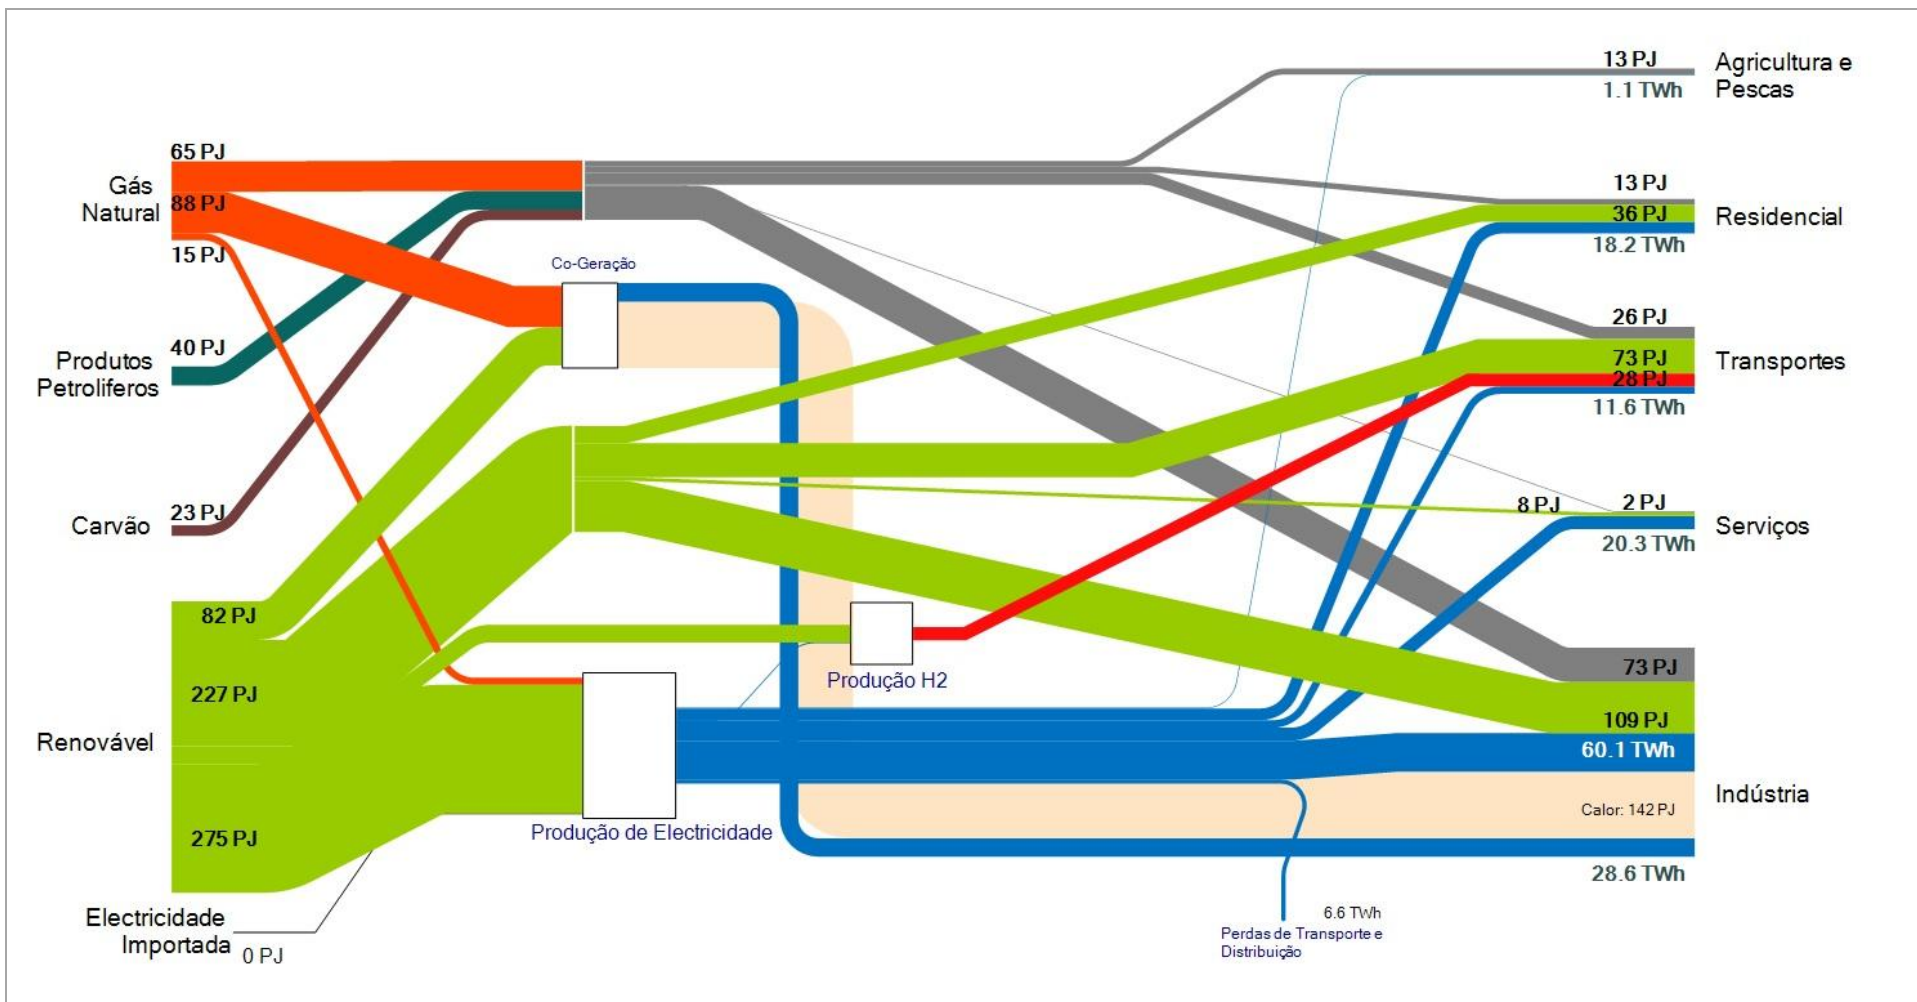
13 PJ
1.1 TWh
Agricultura e Pescas

65 PJ
Gás Natural
88 PJ
15 PJ

13 PJ
36 PJ
18.2 TWh
Residencial

Co-Geração

40 PJ
Produtos Petroliferos

26 PJ
73 PJ
28 PJ
11.6 TWh
Transportes

23 PJ
Carvão

8 PJ
2 PJ
20.3 TWh
Serviços

82 PJ
227 PJ
Renovável
275 PJ

Produção H2

73 PJ
109 PJ
60.1 TWh
Indústria
Calor: 142 PJ
28.6 TWh

Produção de Electricidade

Electricidade Importada
0 PJ

6.6 TWh
Perdas de Transporte e Distribuição